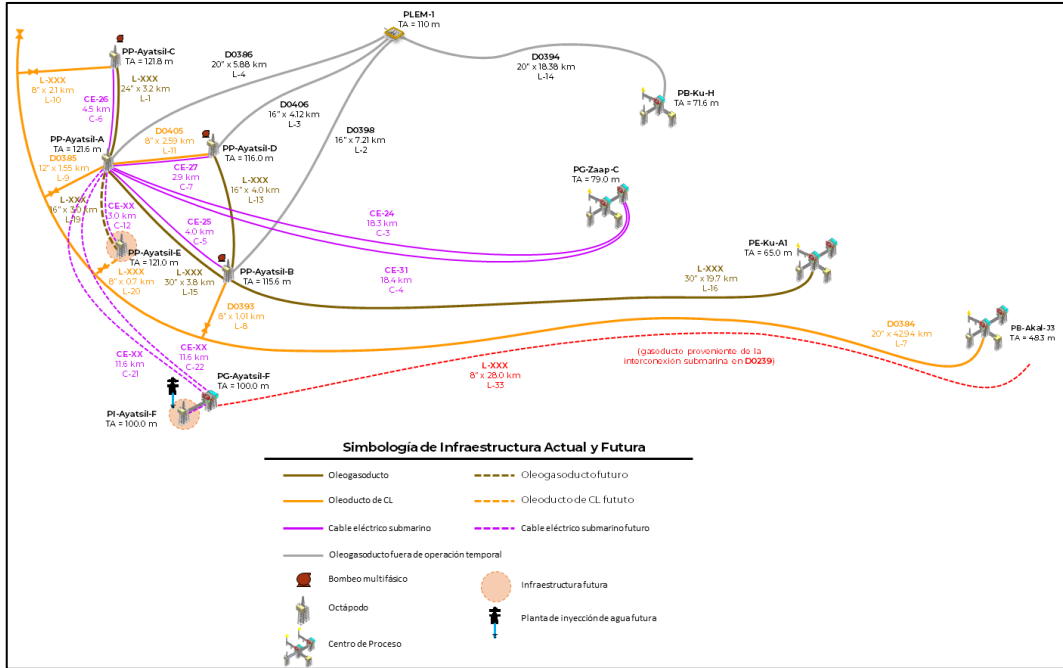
PLEM-1
TA = 110 m

PP-Ayatsil-C
TA = 121.8 m

L-XXX
8" x 2.1 km
L-10

L-XXX
24" x 3.2 km
L-1

D0386
20" x 5.88 km
L-4

D0394
20" x 18.38 km
L-14

PB-Ku-H
TA = 71.6 m

CE-26
4.5 km
C-6

D0406
16" x 4.12 km
L-3

D0398
16" x 7.21 km
L-2

D0405
8" x 2.59 km
L-11

PP-Ayatsil-A
TA = 121.6 m

PP-Ayatsil-D
TA = 116.0 m

D0385
12" x 1.55 km
L-9

CE-27
2.9 km
C-7

L-XXX
16" x 4.0 km
L-13

PG-Zaap-C
TA = 79.0 m

L-XXX
16" x 3.0 km
L-19

CE-XX
3.0 km
C-12

CE-25
4.0 km
C-5

CE-24
18.3 km
C-3

PE-Ku-A1
TA = 65.0 m

PP-Ayatsil-E
TA = 121.0 m

L-XXX
8" x 0.7 km
L-20

L-XXX
30" x 3.8 km
L-15

PP-Ayatsil-B
TA = 115.6 m

CE-31
18.4 km
C-4

L-XXX
30" x 19.7 km
L-16

D0393
8" x 1.01 km
L-8

D0384
20" x 42.94 km
L-7

PB-Akal-J3
TA = 48.3 m

CE-XX
11.6 km
C-21

CE-XX
11.6 km
C-22

(gasoducto proveniente de la interconexión submarina en D0239)

L-XXX
8" x 28.0 km
L-33

PG-Ayatsil-F
TA = 100.0 m

PI-Ayatsil-F
TA = 100.0 m

Simbología de Infraestructura Actual y Futura

Oleogasoducto
Oleogasoducto futuro
Oleoducto de CL
Oleoducto de CL fututo
Cable eléctrico submarino
Cable eléctrico submarino futuro
Oleogasoducto fuera de operación temporal
Bombeo multifásico
Infraestructura futura
Octápodo
Planta de inyección de agua futura
Centro de Proceso